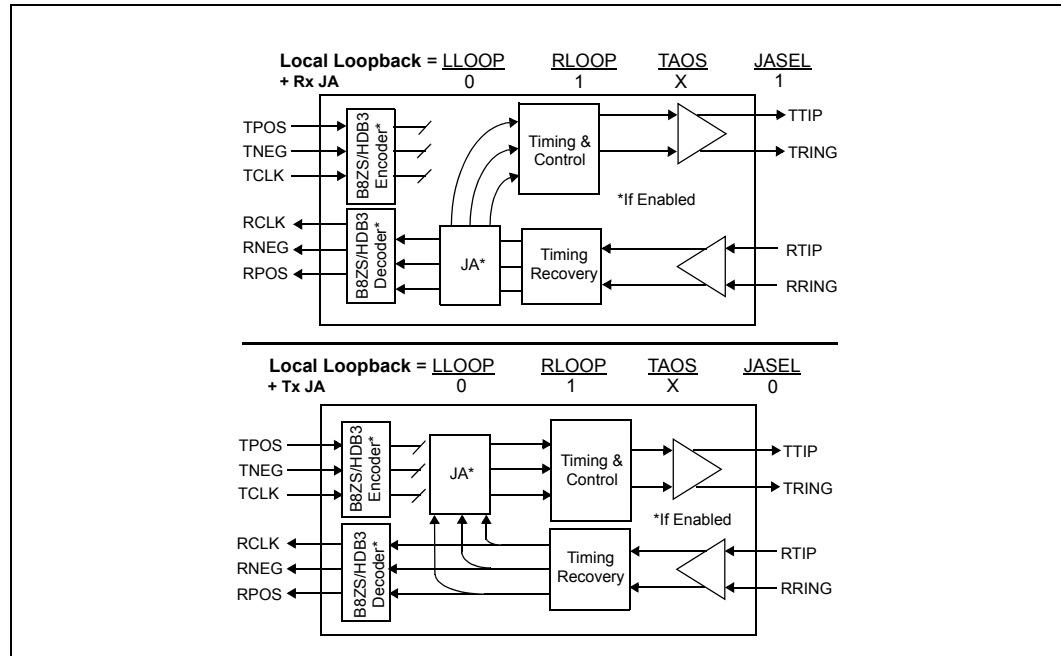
**Local Loopback** = LLOOP RLOOP TAOS JASEL
**+ Rx JA** 0 1 X 1

TPOS
TNEG
TCLK
B8ZS/HDB3 Encoder*
Timing & Control
TTIP
TRING
*If Enabled
RCLK
RNEG
RPOS
B8ZS/HDB3 Decoder*
JA*
Timing Recovery
RTIP
RRING

**Local Loopback** = LLOOP RLOOP TAOS JASEL
**+ Tx JA** 0 1 X 0

TPOS
TNEG
TCLK
B8ZS/HDB3 Encoder*
JA*
Timing & Control
TTIP
TRING
*If Enabled
RCLK
RNEG
RPOS
B8ZS/HDB3 Decoder*
Timing Recovery
RTIP
RRING